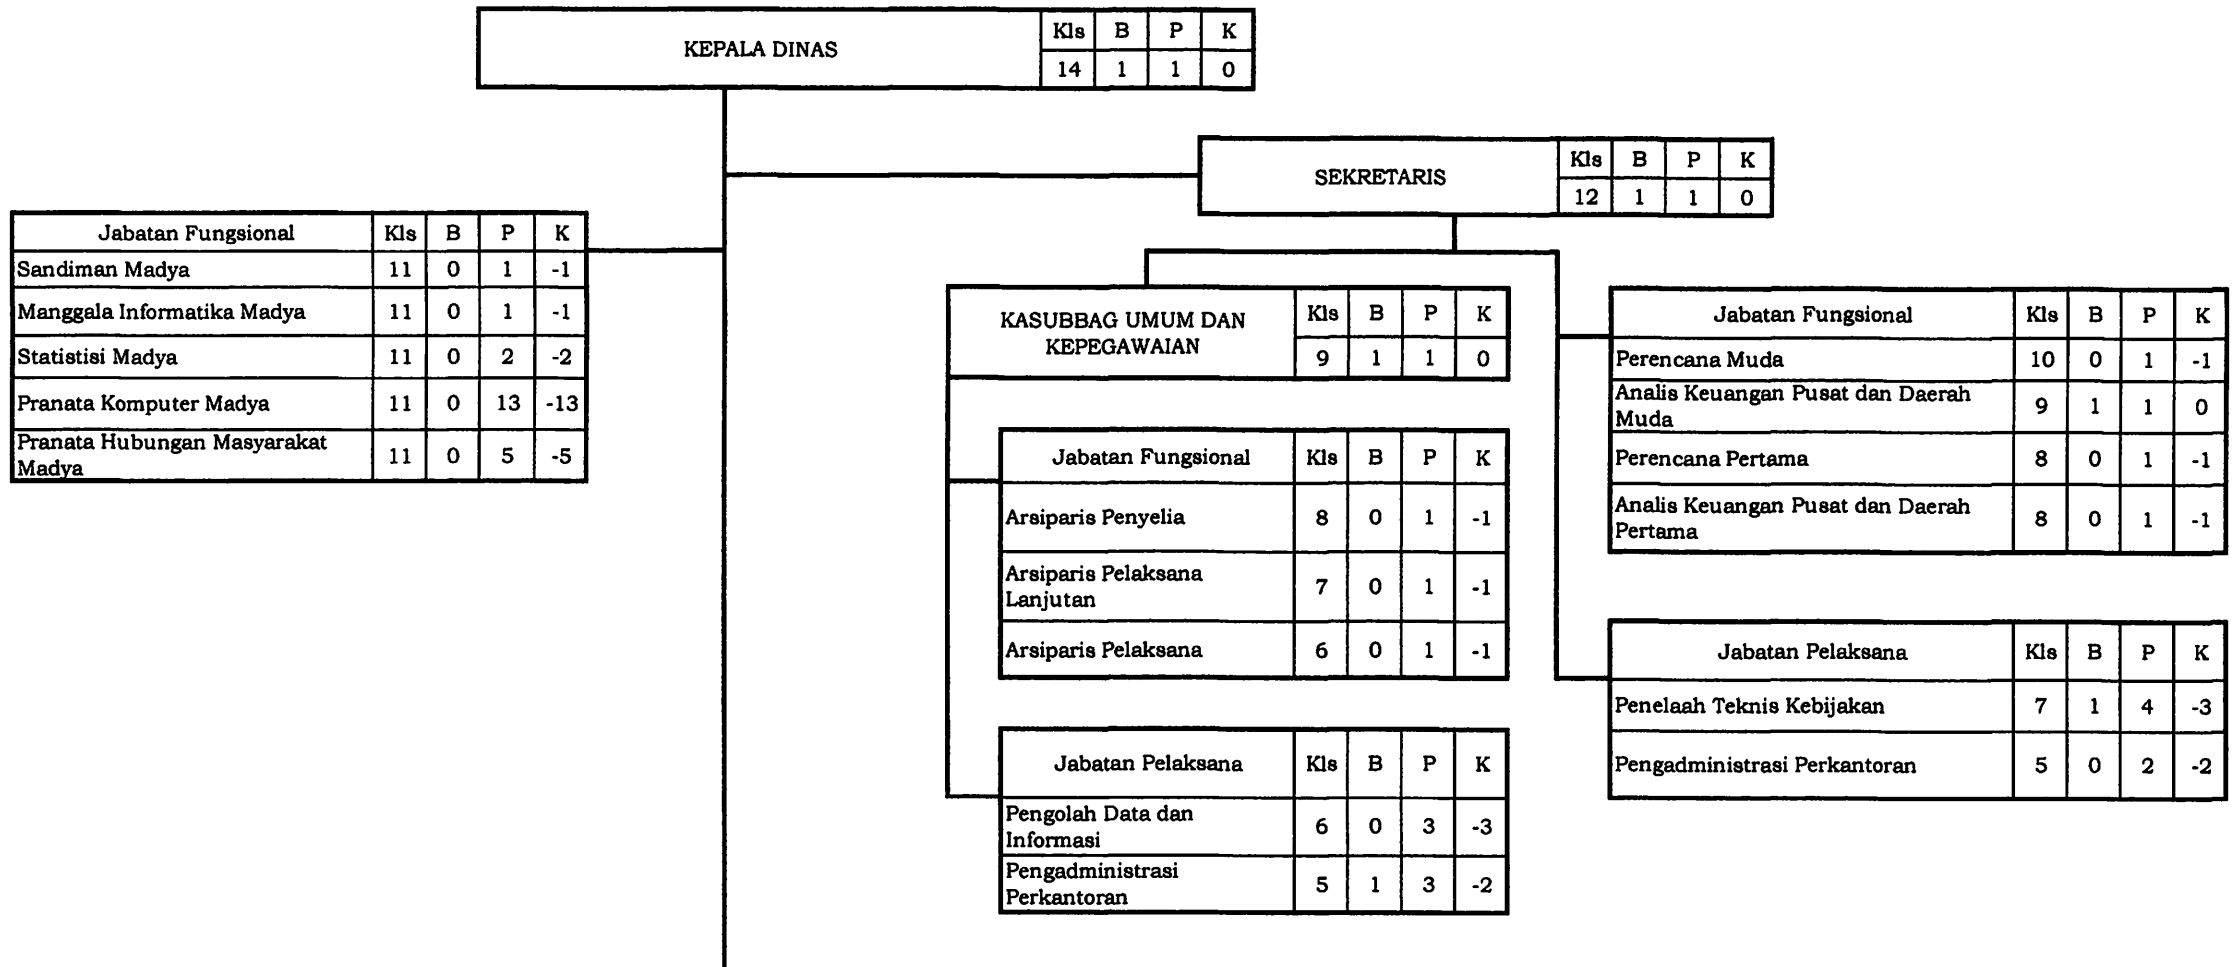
| KEPALA DINAS | Kls | B | P | K |
|---|---|---|---|---|
| | 14 | 1 | 1 | 0 |

| SEKRETARIS | Kls | B | P | K |
|---|---|---|---|---|
| | 12 | 1 | 1 | 0 |

| Jabatan Fungsional | Kls | B | P | K |
|---|---|---|---|---|
| Sandiman Madya | 11 | 0 | 1 | -1 |
| Manggala Informatika Madya | 11 | 0 | 1 | -1 |
| Statistisi Madya | 11 | 0 | 2 | -2 |
| Pranata Komputer Madya | 11 | 0 | 13 | -13 |
| Pranata Hubungan Masyarakat Madya | 11 | 0 | 5 | -5 |

| KASUBBAG UMUM DAN KEPEGAWAIAN | Kls | B | P | K |
|---|---|---|---|---|
| | 9 | 1 | 1 | 0 |

| Jabatan Fungsional | Kls | B | P | K |
|---|---|---|---|---|
| Arsiparis Penyelia | 8 | 0 | 1 | -1 |
| Arsiparis Pelaksana Lanjutan | 7 | 0 | 1 | -1 |
| Arsiparis Pelaksana | 6 | 0 | 1 | -1 |

| Jabatan Pelaksana | Kls | B | P | K |
|---|---|---|---|---|
| Pengolah Data dan Informasi | 6 | 0 | 3 | -3 |
| Pengadministrasi Perkantoran | 5 | 1 | 3 | -2 |

| Jabatan Fungsional | Kls | B | P | K |
|---|---|---|---|---|
| Perencana Muda | 10 | 0 | 1 | -1 |
| Analis Keuangan Pusat dan Daerah Muda | 9 | 1 | 1 | 0 |
| Perencana Pertama | 8 | 0 | 1 | -1 |
| Analis Keuangan Pusat dan Daerah Pertama | 8 | 0 | 1 | -1 |

| Jabatan Pelaksana | Kls | B | P | K |
|---|---|---|---|---|
| Penelaah Teknis Kebijakan | 7 | 1 | 4 | -3 |
| Pengadministrasi Perkantoran | 5 | 0 | 2 | -2 |